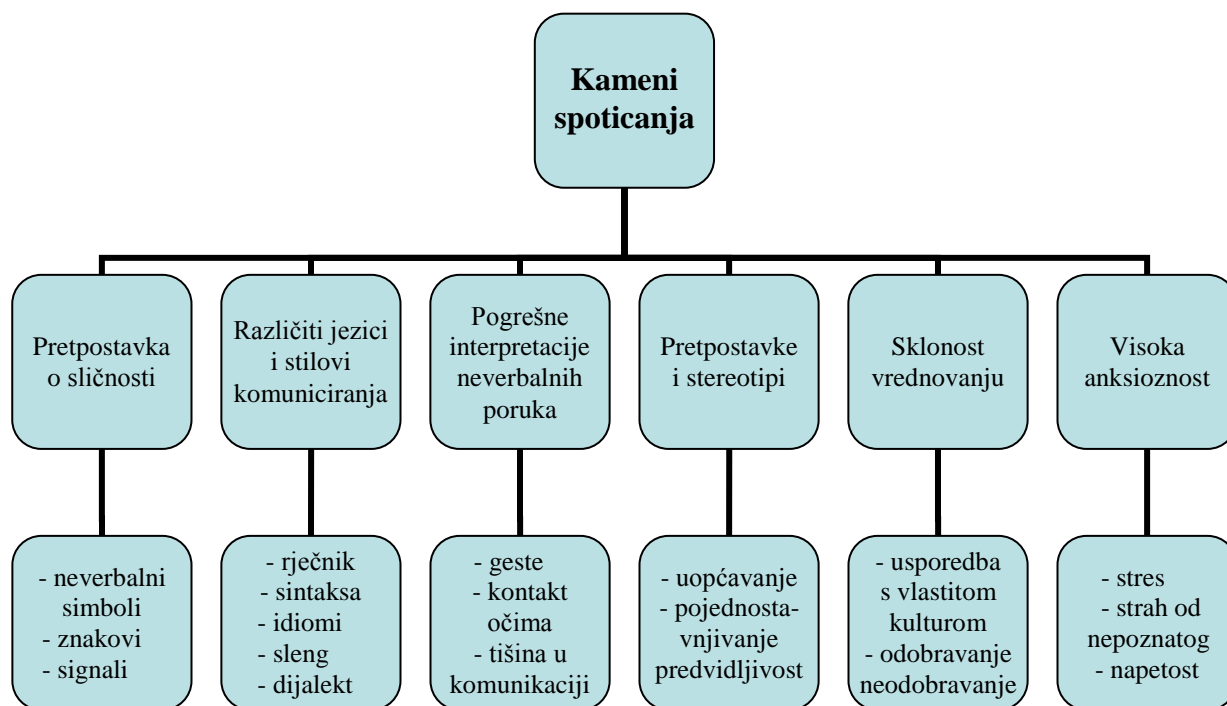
Kameni spoticanja

Pretpostavka o sličnosti

Različiti jezici i stilovi komuniciranja

Pogrešne interpretacije neverbalnih poruka

Pretpostavke i stereotipi

Sklonost vrednovanju

Visoka anksioznost

- neverbalni simboli
- znakovi
- signali

- rječnik
- sintaksa
- idiomi
- sleng
- dijalekt

- geste
- kontakt očima
- tišina u komunikaciji

- uopćavanje
- pojednostavnjivanje predvidljivost

- usporedba s vlastitom kulturom
- odobravanje neodobravanje

- stres
- strah od nepoznatog
- napetost